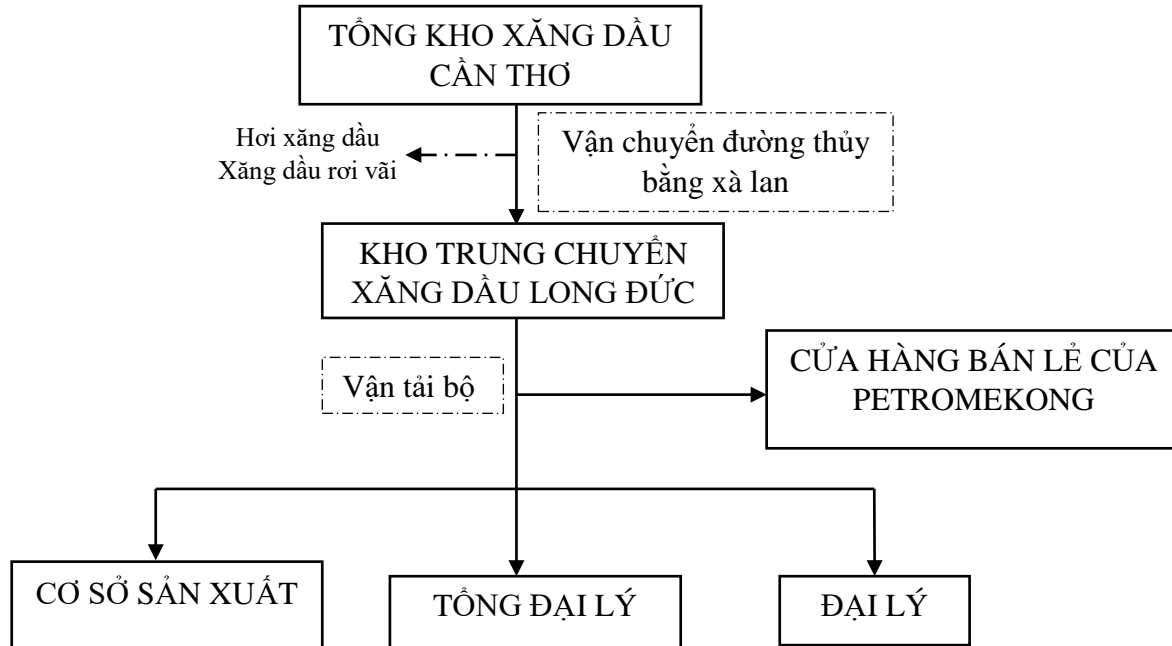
TỔNG KHO XĂNG DẦU CẦN THƠ

Hơi xăng dầu
Xăng dầu rơi vãi

Vận chuyển đường thủy bằng xà lan

KHO TRUNG CHUYỂN XĂNG DẦU LONG ĐỨC

Vận tải bộ

CỬA HÀNG BÁN LẺ CỦA PETROMEKONG

CƠ SỞ SẢN XUẤT

TỔNG ĐẠI LÝ

ĐẠI LÝ